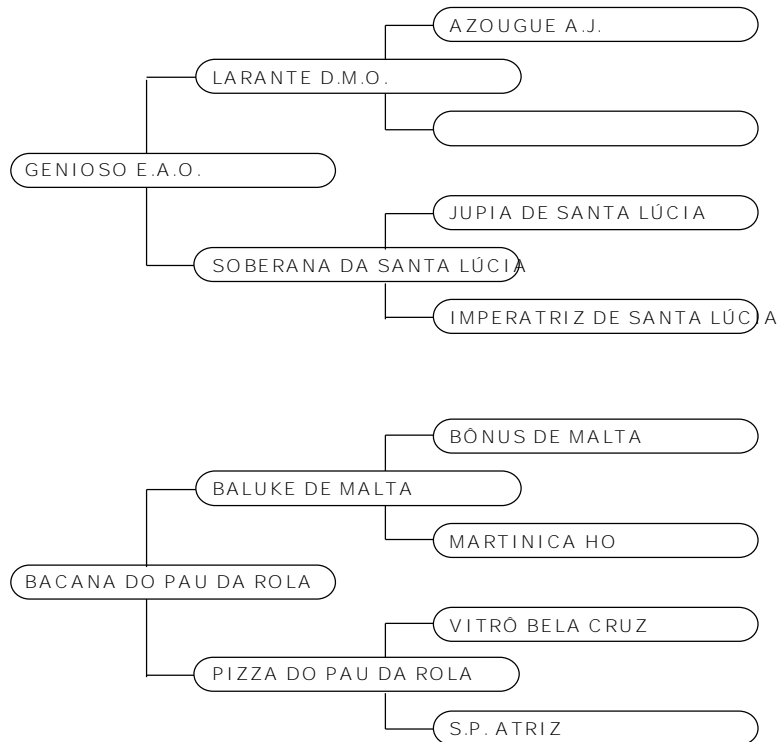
AZOUGUE A.J.

LARANTE D.M.O.

GENIOSO E.A.O.

JUPIA DE SANTA LÚCIA

SOBERANA DA SANTA LÚCIA

IMPERATRIZ DE SANTA LÚCIA

BÔNUS DE MALTA

BALUKE DE MALTA

MARTINICA HO

BACANA DO PAU DA ROLA

VITRÔ BELA CRUZ

PIZZA DO PAU DA ROLA

S.P. ATRIZ